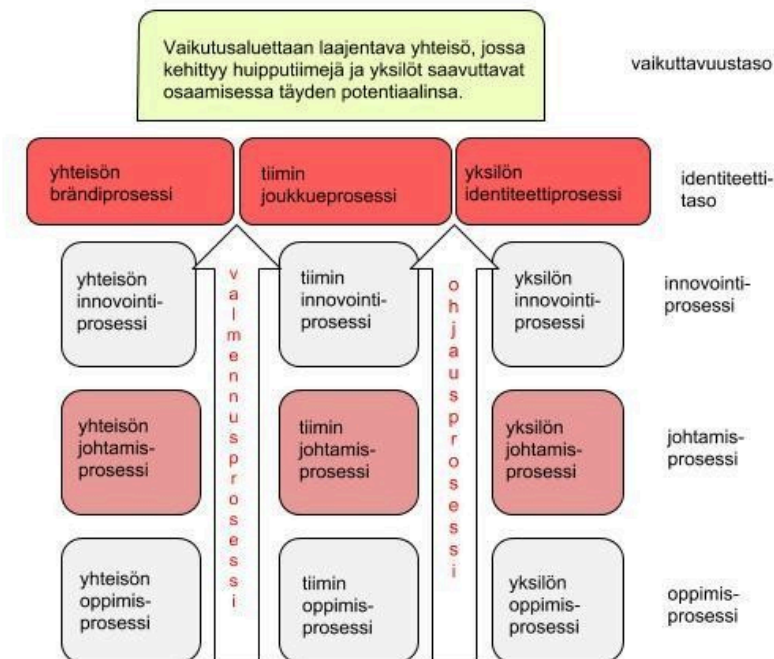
Vaikutusaluettaan laajentava yhteisö, jossa kehittyy huipputiimejä ja yksilöt saavuttavat osaamisessa täyden potentiaalinsa.

vaikuttavuustaso

yhteisön brändiprosessi

tiimin joukkueprosessi

yksilön identiteettiprosessi

identiteettitaso

yhteisön innovointiprosessi

valmennusprosessi

tiimin innovointiprosessi

ohjausprosessi

yksilön innovointiprosessi

innovointiprosessi

yhteisön johtamisprosessi

tiimin johtamisprosessi

yksilön johtamisprosessi

johtamisprosessi

yhteisön oppimisprosessi

tiimin oppimisprosessi

yksilön oppimisprosessi

oppimisprosessi